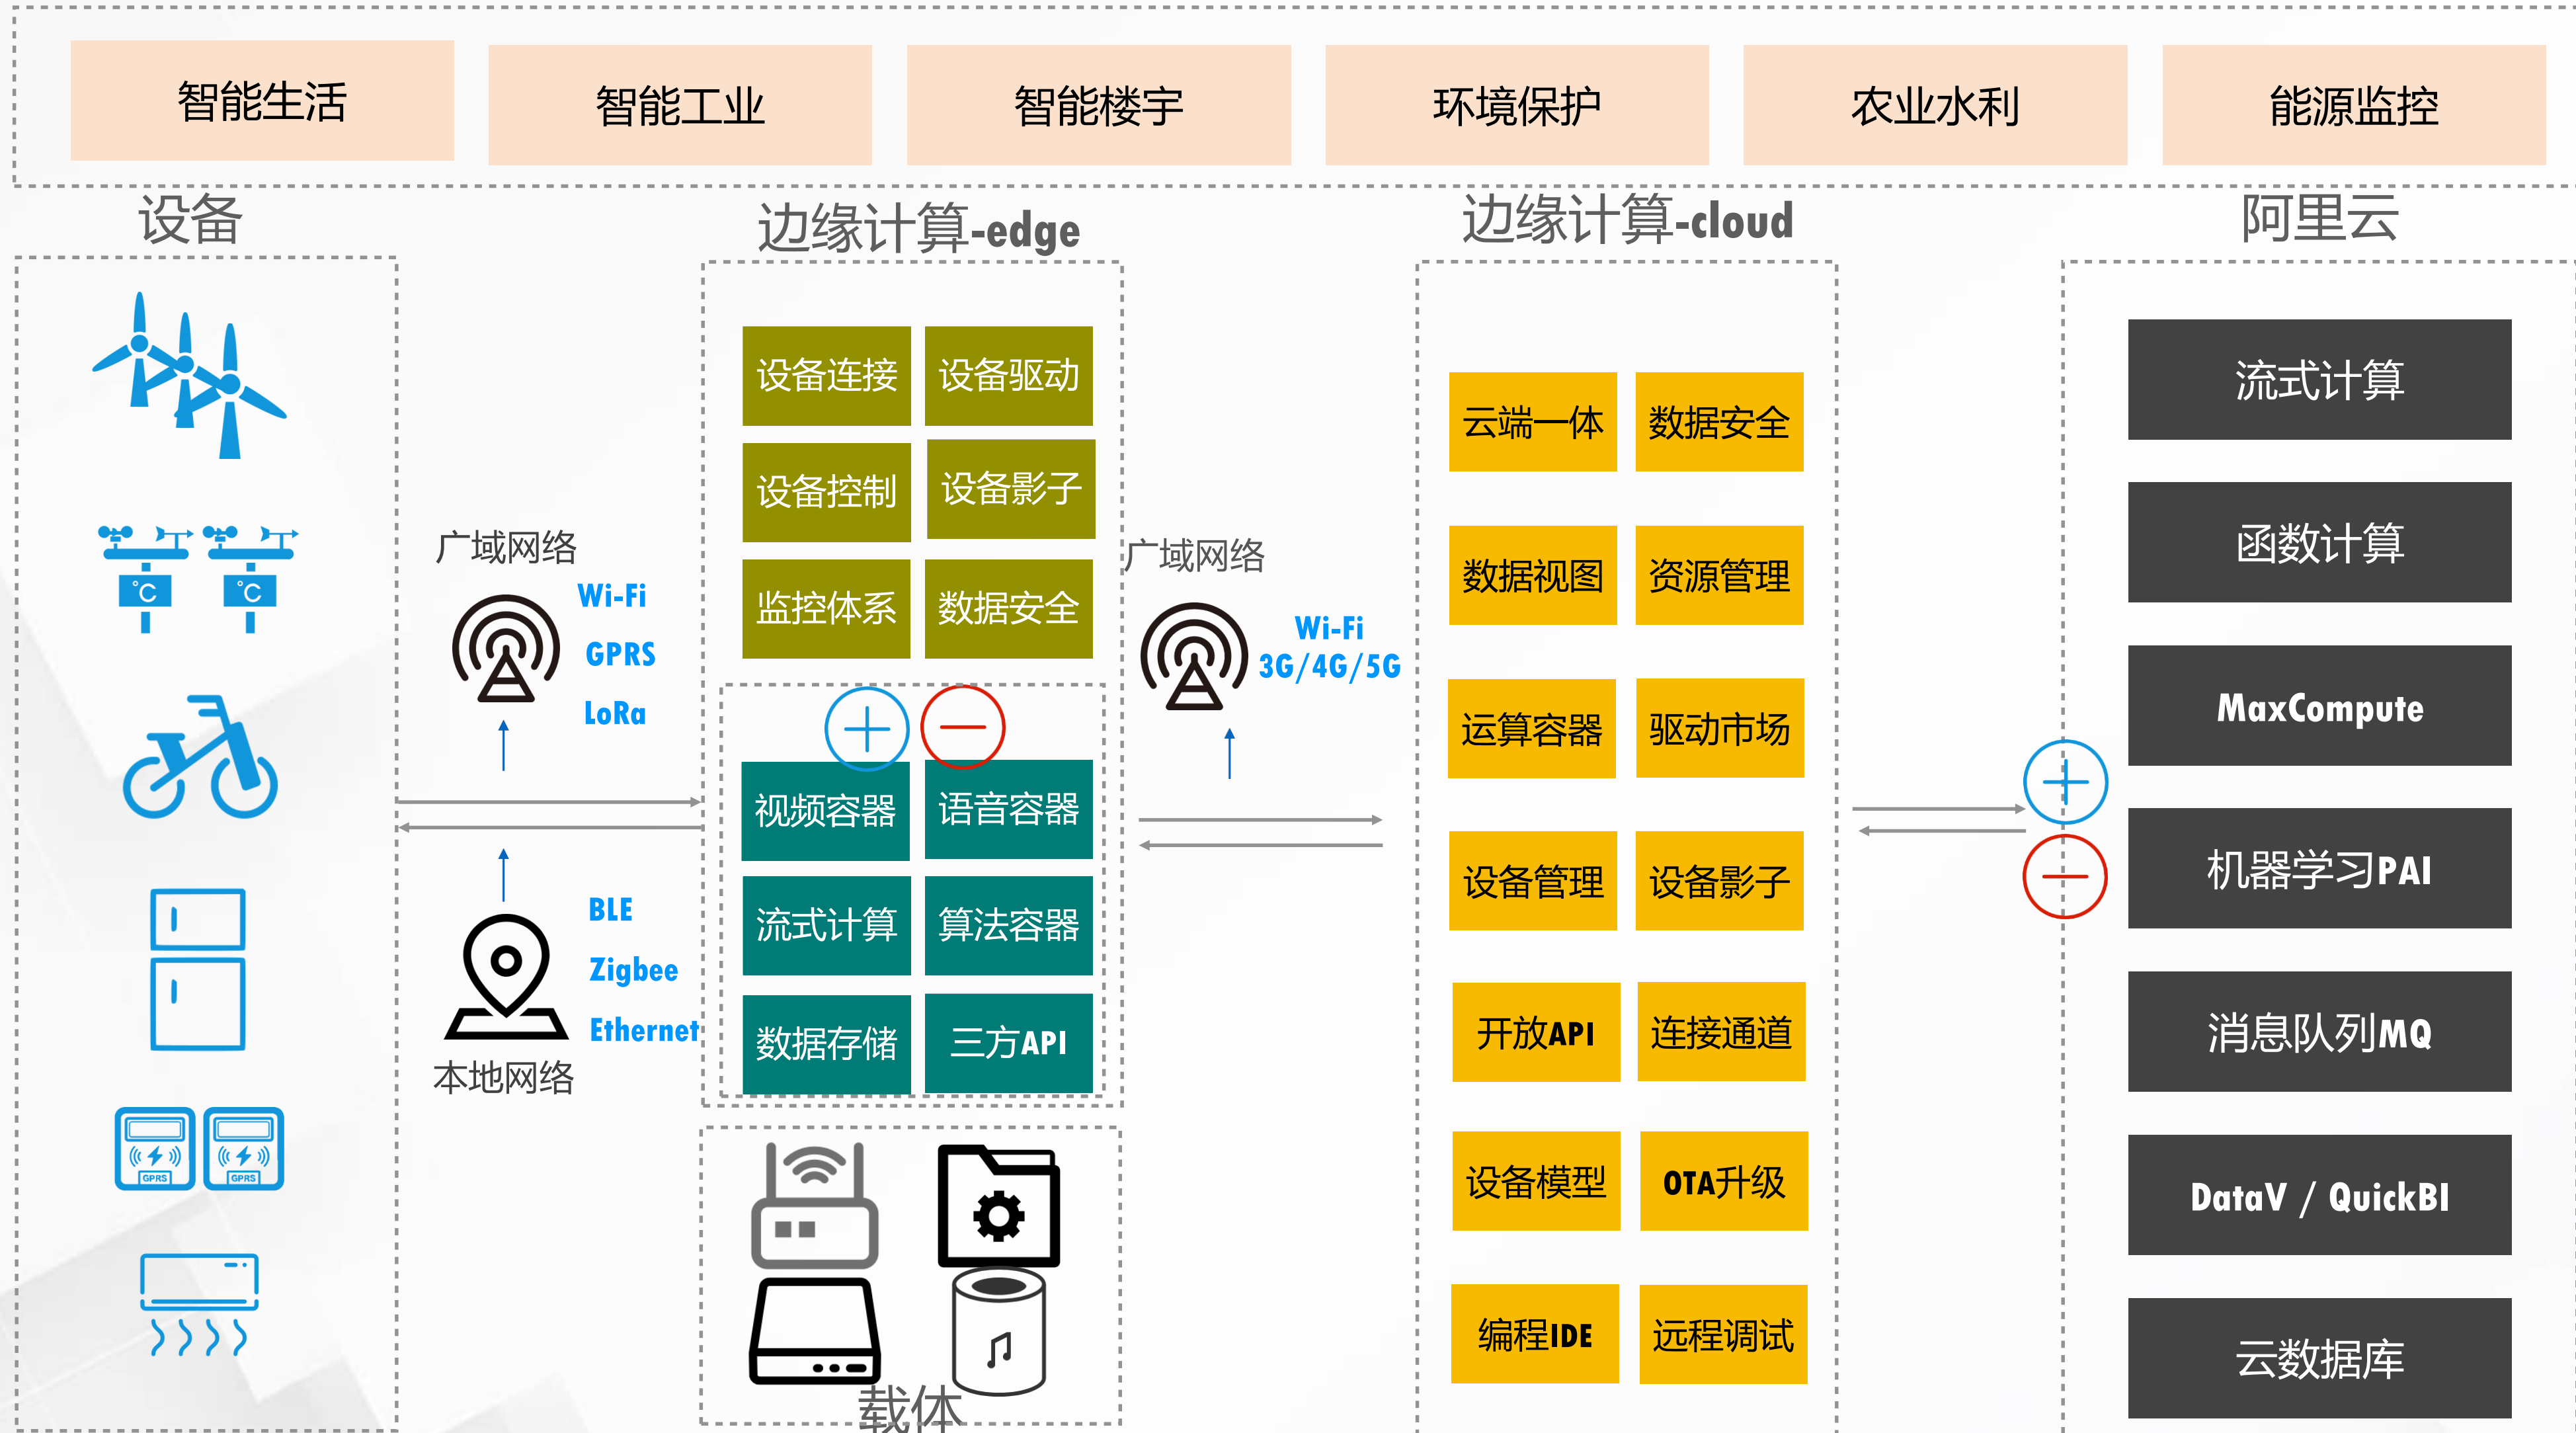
智能生活
智能工业
智能楼宇
环境保护
农业水利
能源监控

设备

边缘计算-edge

边缘计算-cloud

阿里云

°C
°C

GPRS
GPRS

广域网络
Wi-Fi
GPRS
LoRa

BLE
Zigbee
Ethernet
本地网络

设备连接
设备驱动
设备控制
设备影子
监控体系
数据安全
视频容器
语音容器
流式计算
算法容器
数据存储
三方API

载体

广域网络
Wi-Fi
3G/4G/5G

云端一体
数据安全
数据视图
资源管理
运算容器
驱动市场
设备管理
设备影子
开放API
连接通道
设备模型
OTA升级
编程IDE
远程调试

流式计算
函数计算
MaxCompute
机器学习PAI
消息队列MQ
DataV / QuickBI
云数据库